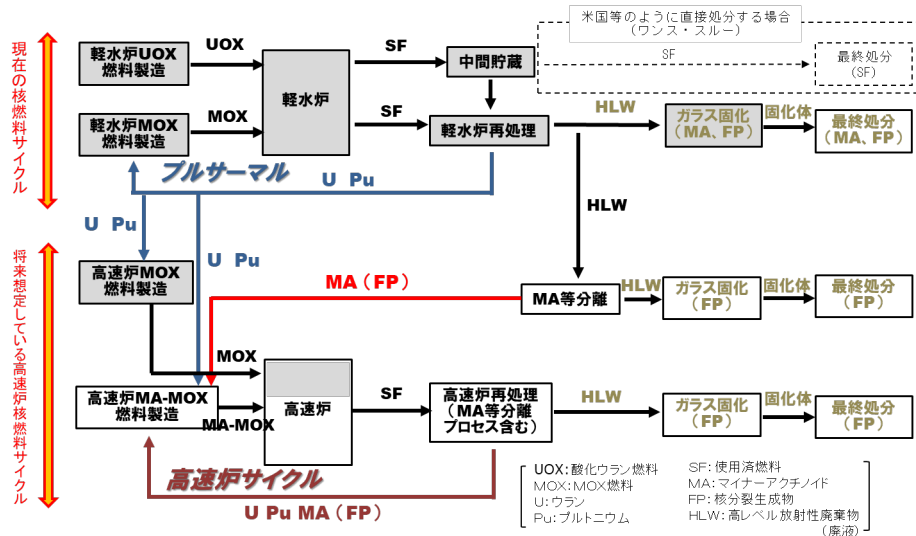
現在の核燃料サイクル

軽水炉UOX燃料製造

UOX

SF

中間貯蔵

米国等のように直接処分する場合（ワンス・スルー）

SF

最終処分（SF）

軽水炉

軽水炉MOX燃料製造

MOX

SF

軽水炉再処理

HLW

ガラス固化（MA、FP）

固化体

最終処分（MA、FP）

プルサーマル

U Pu

U Pu

HLW

将来想定している高速炉核燃料サイクル

U Pu

高速炉MOX燃料製造

MA（FP）

MA等分離

HLW

ガラス固化（FP）

固化体

最終処分（FP）

MOX

高速炉MA-MOX燃料製造

MA-MOX

高速炉

SF

高速炉再処理（MA等分離プロセス含む）

HLW

ガラス固化（FP）

固化体

最終処分（FP）

高速炉サイクル

U Pu MA（FP）

UOX：酸化ウラン燃料
MOX：MOX燃料
U：ウラン
Pu：プルトニウム

SF：使用済燃料
MA：マイナーアクチノイド
FP：核分裂生成物
HLW：高レベル放射性廃棄物（廃液）